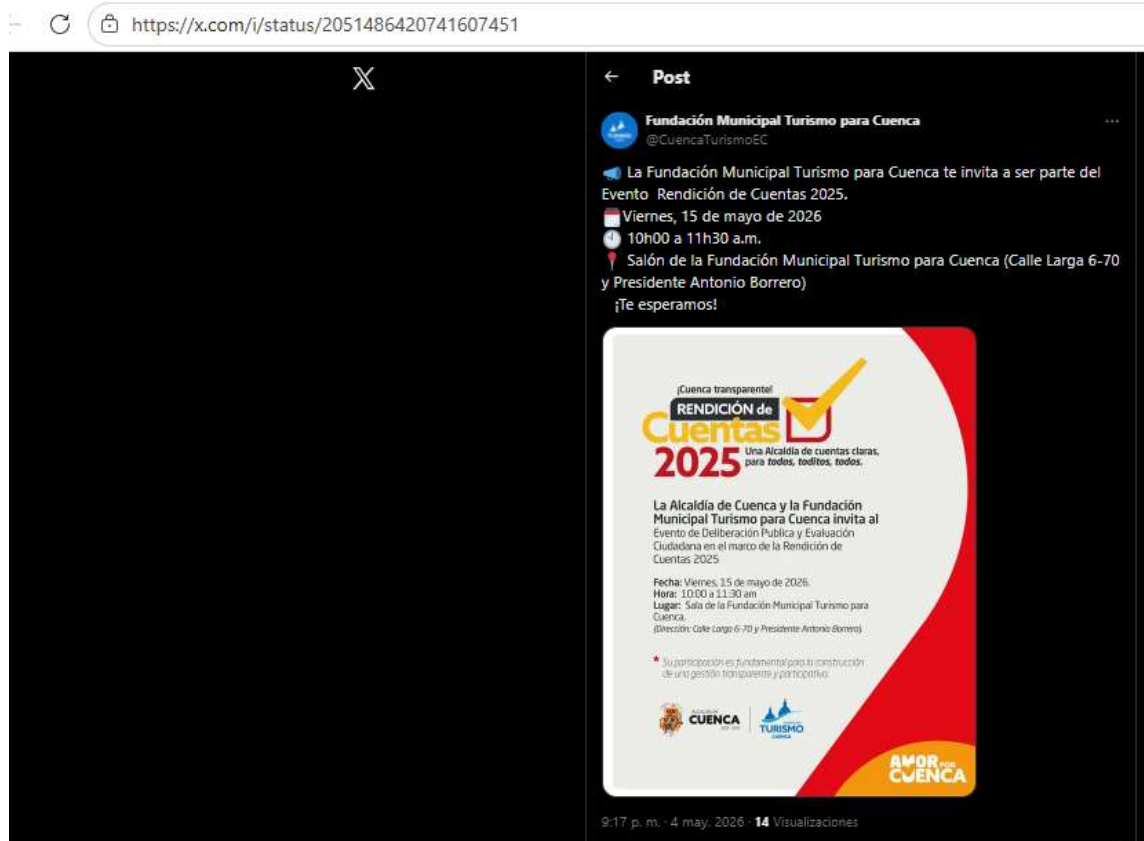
https://x.com/i/status/2051486420741607451

X

Post

Fundación Municipal Turismo para Cuenca
@CuencaTurismoEC

La Fundación Municipal Turismo para Cuenca te invita a ser parte del Evento Rendición de Cuentas 2025.
Viernes, 15 de mayo de 2026
10h00 a 11h30 a.m.
Salón de la Fundación Municipal Turismo para Cuenca (Calle Larga 6-70 y Presidente Antonio Borrero)
¡Te esperamos!

¡Cuenca transparente!
RENDICIÓN de
Cuentas
2025
Una Alcaldía de cuentas claras, para todos, toditos, todos.

La Alcaldía de Cuenca y la Fundación Municipal Turismo para Cuenca invita al Evento de Deliberación Publica y Evaluación Ciudadana en el marco de la Rendición de Cuentas 2025

Fecha: Viernes, 15 de mayo de 2026.
Hora: 10:00 a 11:30 am
Lugar: Sala de la Fundación Municipal Turismo para Cuenca.
(Dirección: Calle Larga 6-70 y Presidente Antonio Borrero)

* Su participación es fundamental para la construcción de una gestión transparente y participativa.

CUENCA
TURISMO

AMOR POR CUENCA

9:17 p. m. · 4 may. 2026 · 14 Visualizaciones